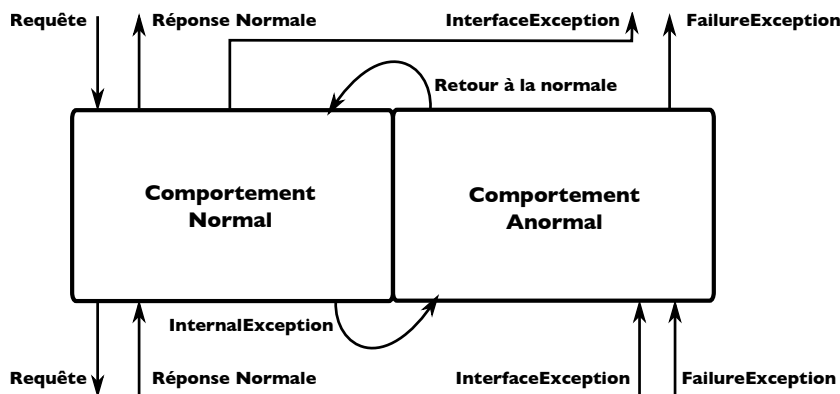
Requête

Réponse Normale

InterfaceException

FailureException

Retour à la normale

Comportement Normal

Comportement Anormal

InternalException

Requête

Réponse Normale

InterfaceException

FailureException